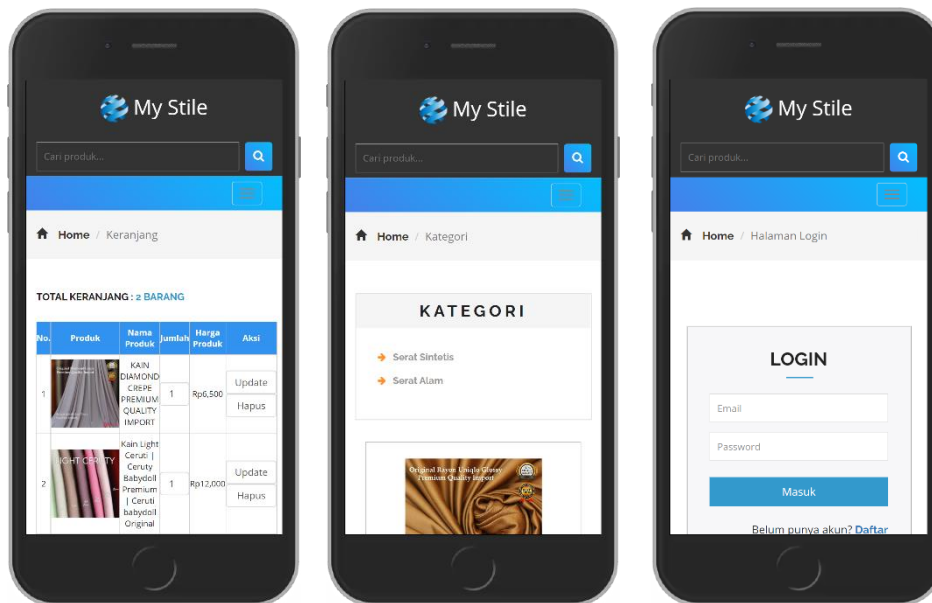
My Stile

Cari produk...

Home / Keranjang

TOTAL KERANJANG : 2 BARANG

| No. | Produk | Nama Produk | Jumlah | Harga Produk | Aksi |
|---|---|---|---|---|---|
| 1 | | KAIN DIAMOND CREPE PREMIUM QUALITY IMPORT | 1 | Rp6,500 | Update Hapus |
| 2 | LIGHT CERUTY | Kain Light Ceruti \| Ceruty Babydoll Premium \| Ceruti babydoll Original | 1 | Rp12,000 | Update Hapus |

My Stile

Cari produk...

Home / Kategori

KATEGORI

Serat Sintetis

Serat Alam

Original Rayon Uniqlo Glossy Premium Quality Import

My Stile

Cari produk...

Home / Halaman Login

LOGIN

Email

Password

Masuk

Belum punya akun? Daftar